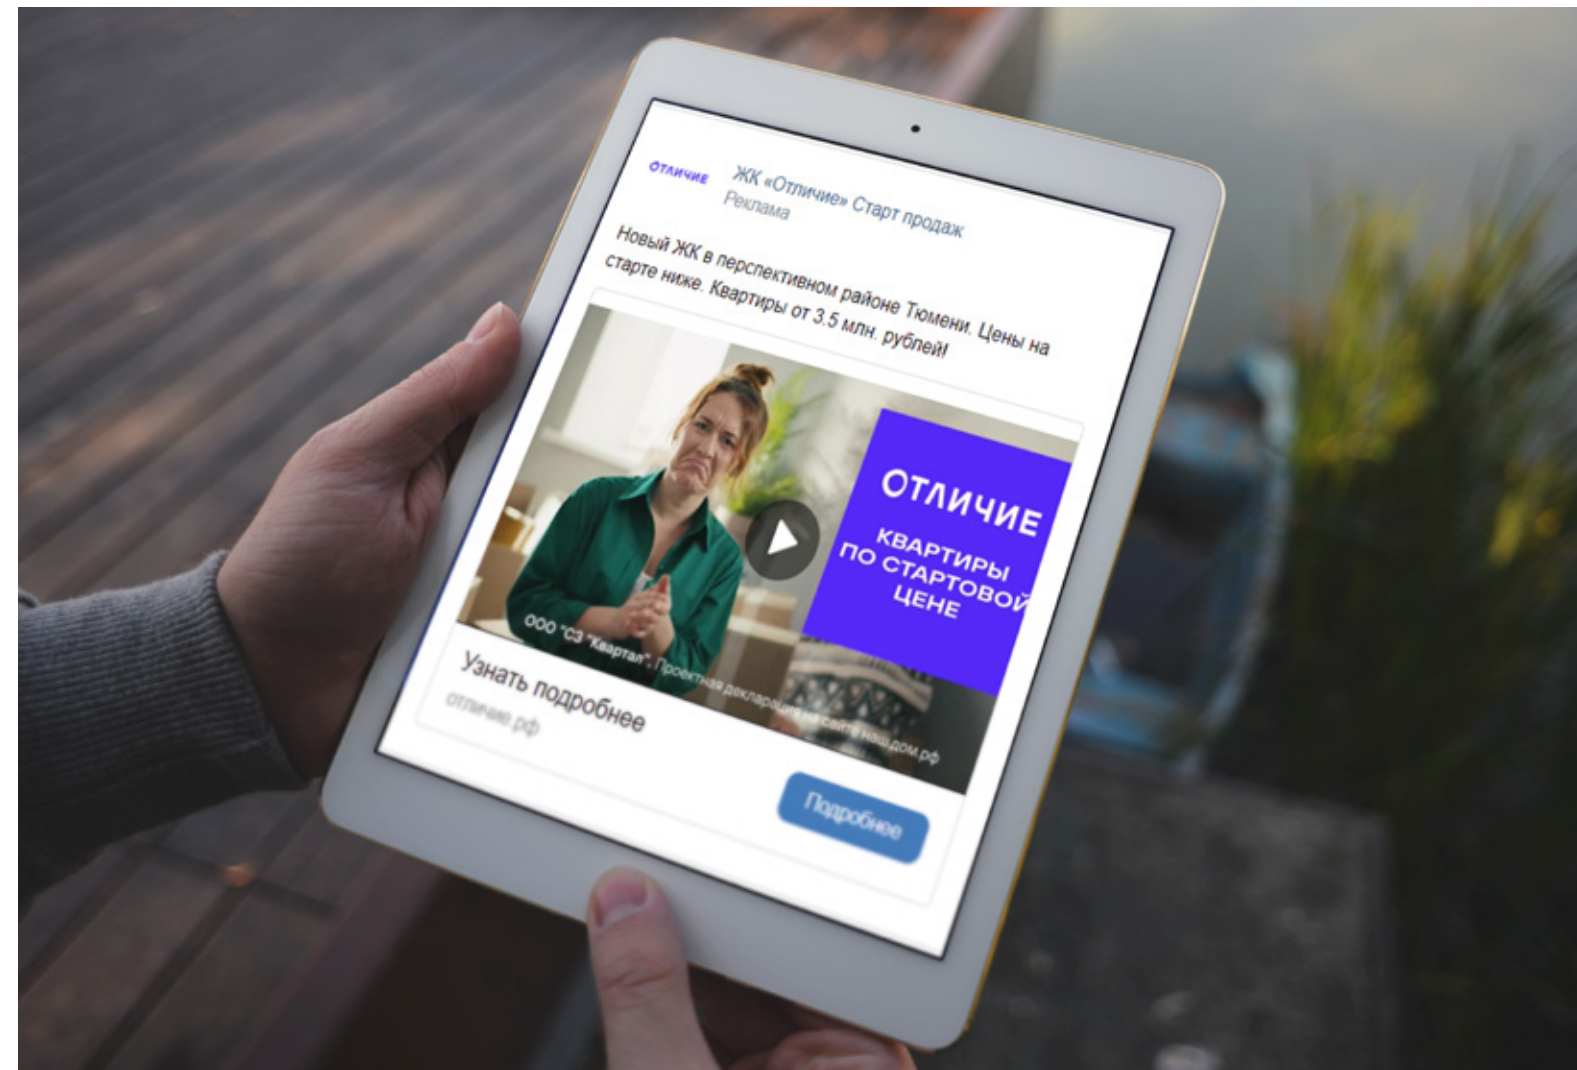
ОТЛИЧИЕ
ЖК «Отличие» Старт продаж
Реклама

Новый ЖК в перспективном районе Тюмени. Цены на старте ниже. Квартиры от 3.5 млн. рублей!

ОТЛИЧИЕ
КВАРТИРЫ ПО СТАРТОВОЙ ЦЕНЕ

ООО "СЗ "Квартал". Проектная декларация на сайте наш.дом.рф

Узнать подробнее
отличие.рф

Подробнее